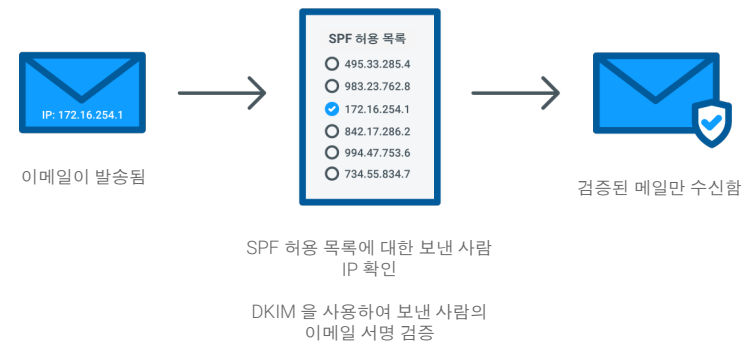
IP: 172.16.254.1

이메일이 발송됨

SPF 허용 목록

495.33.285.4

983.23.762.8

172.16.254.1

842.17.286.2

994.47.753.6

734.55.834.7

검증된 메일만 수신함

SPF 허용 목록에 대한 보낸 사람 IP 확인

DKIM 을 사용하여 보낸 사람의 이메일 서명 검증